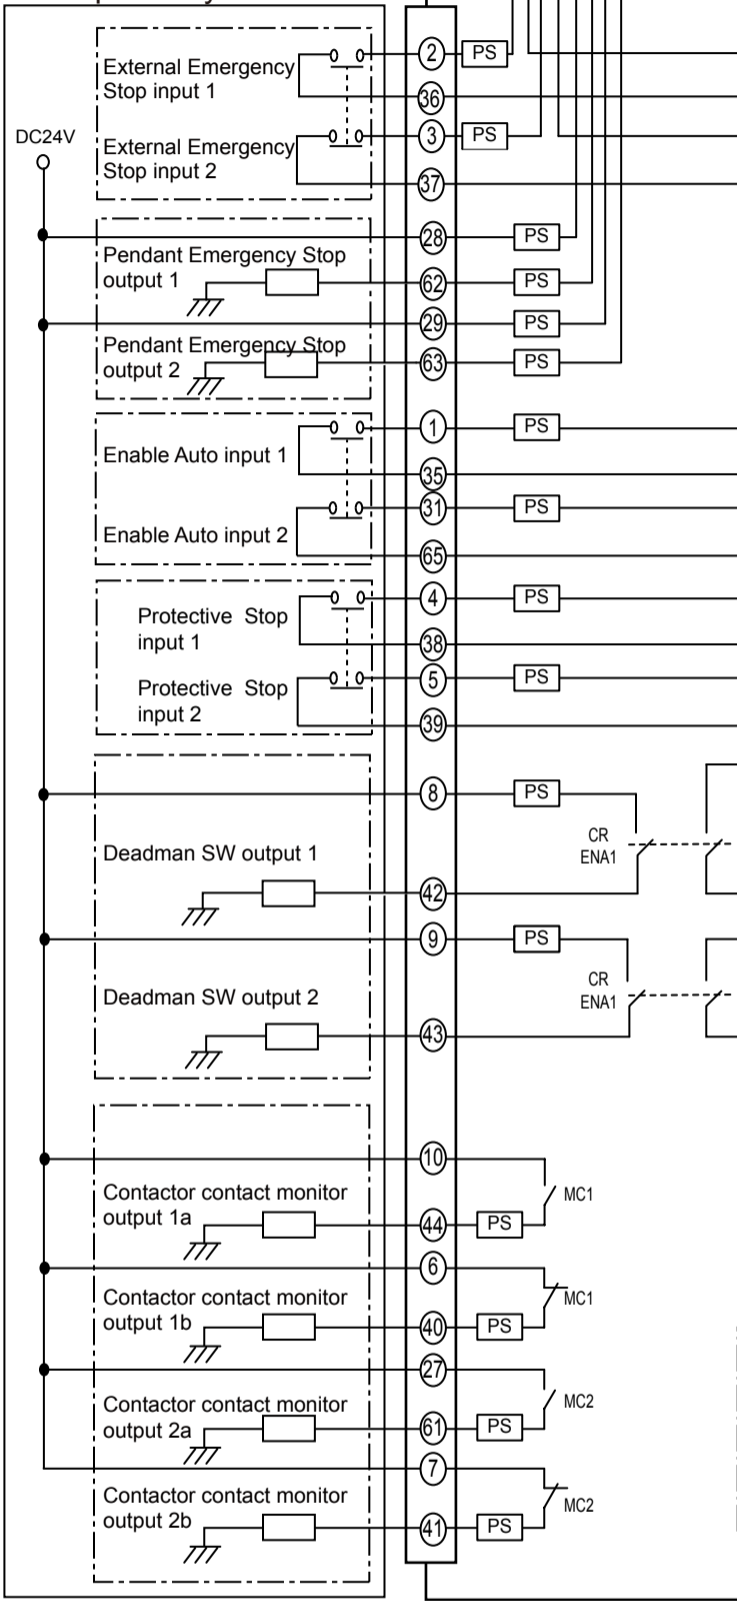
External Emergency Stop input 1

External Emergency Stop input 2

DC24V

Pendant Emergency Stop output 1

Pendant Emergency Stop output 2

Enable Auto input 1

Enable Auto input 2

Protective Stop input 1

Protective Stop input 2

Deadman SW output 1

Deadman SW output 2

Contactor contact monitor output 1a

Contactor contact monitor output 1b

Contactor contact monitor output 2a

Contactor contact monitor output 2b

2 PS
36
3 PS
37
28 PS
62 PS
29 PS
63 PS
1 PS
35
31 PS
65
4 PS
38
5 PS
39
8 PS
CR ENA1
42
9 PS
CR ENA1
43
10
MC1
44 PS
6
MC1
40 PS
27
MC2
61 PS
7
MC2
41 PS